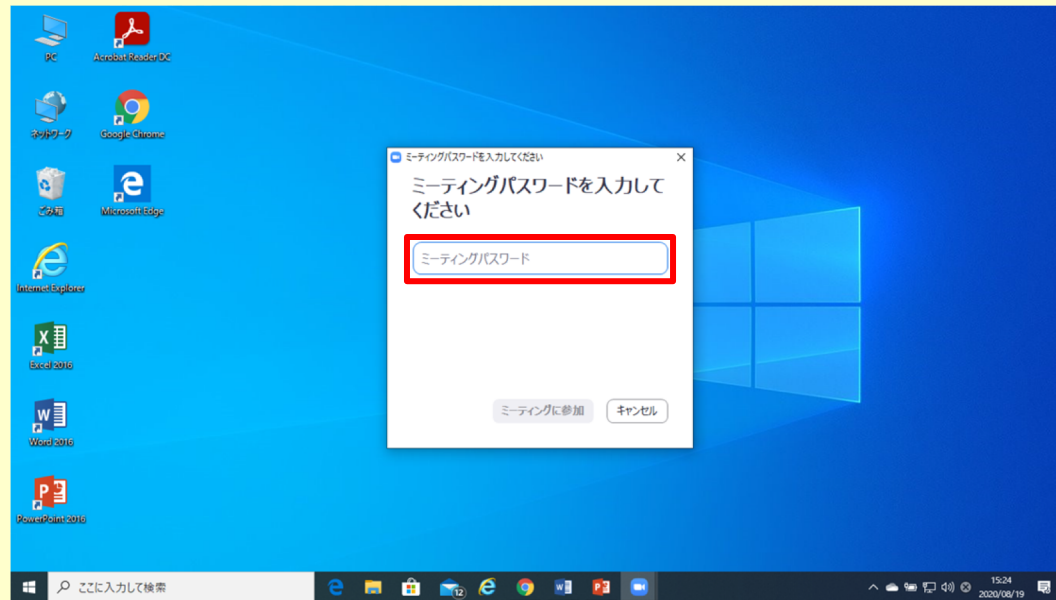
PC
Acrobat Reader DC
ネットワーク
Google Chrome
ごみ箱
Microsoft Edge
Internet Explorer
Excel 2016
Word 2016
PowerPoint 2016

ミーティングパスワードを入力してください
ミーティングパスワードを入力してください
ミーティングパスワード
ミーティングに参加
キャンセル

ここに入力して検索
12
15:24
2020/08/19